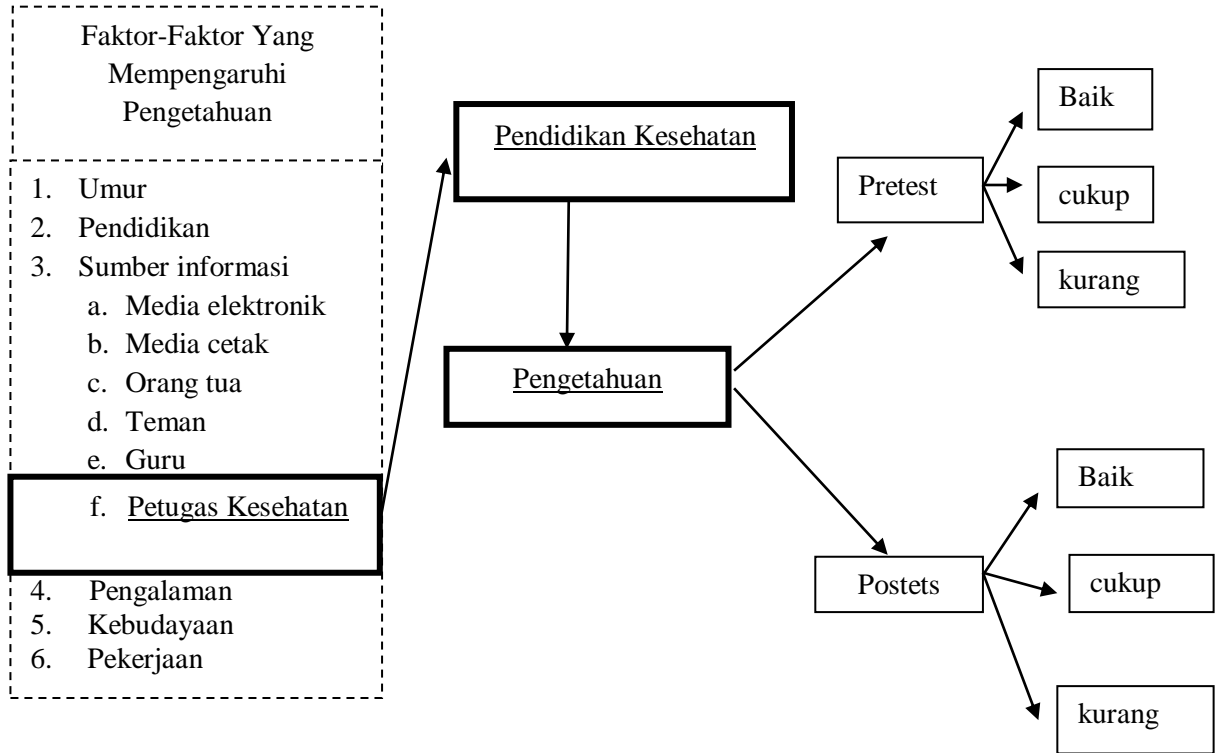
Faktor-Faktor Yang Mempengaruhi Pengetahuan

1. Umur
2. Pendidikan
3. Sumber informasi
a. Media elektronik
b. Media cetak
c. Orang tua
d. Teman
e. Guru
f. Petugas Kesehatan
4. Pengalaman
5. Kebudayaan
6. Pekerjaan

Pendidikan Kesehatan

Pengetahuan

Pretest

Baik

cukup

kurang

Postets

Baik

cukup

kurang